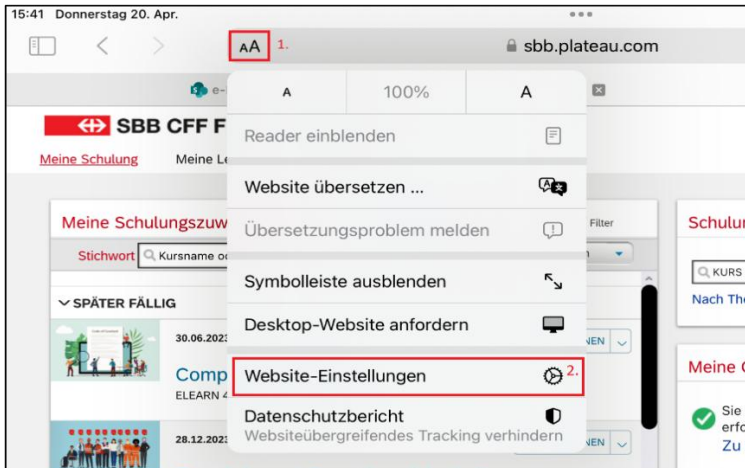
15:41 Donnerstag 20. Apr.

AA 1.

sbb.plateau.com

e-

SBB CFF F

Meine Schulung

Meine Le

Meine Schulungszuw

Stichwort

Kursname o

Filter

SPÄTER FÄLLIG

30.06.2023

Comp

ELEARN 4

28.12.2023

NEN

NEN

Schulun

KURS

Nach The

Meine C

Sie

erfo

Zu

A

100%

A

Reader einblenden

Website übersetzen ...

Übersetzungsproblem melden

Symbolleiste ausblenden

Desktop-Website anfordern

Website-Einstellungen

2.

Datenschutzbericht

Websiteübergreifendes Tracking verhindern